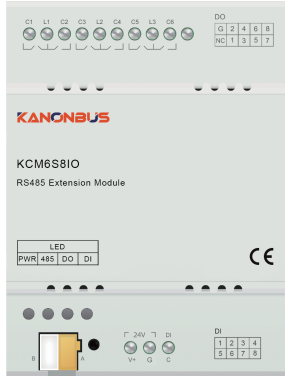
C1 L1 C2 C3 L2 C4 C5 L3 C6

DO

| G | 2 | 4 | 6 | 8 |
|---|---|---|---|---|
| NC | 1 | 3 | 5 | 7 |

KANONBUS

KCM6S8IO

RS485 Extension Module

| LED | | | |
|---|---|---|---|
| PWR | 485 | DO | DI |

CE

B A

24V DI

V+ G C

DI

| 1 | 2 | 3 | 4 |
|---|---|---|---|
| 5 | 6 | 7 | 8 |